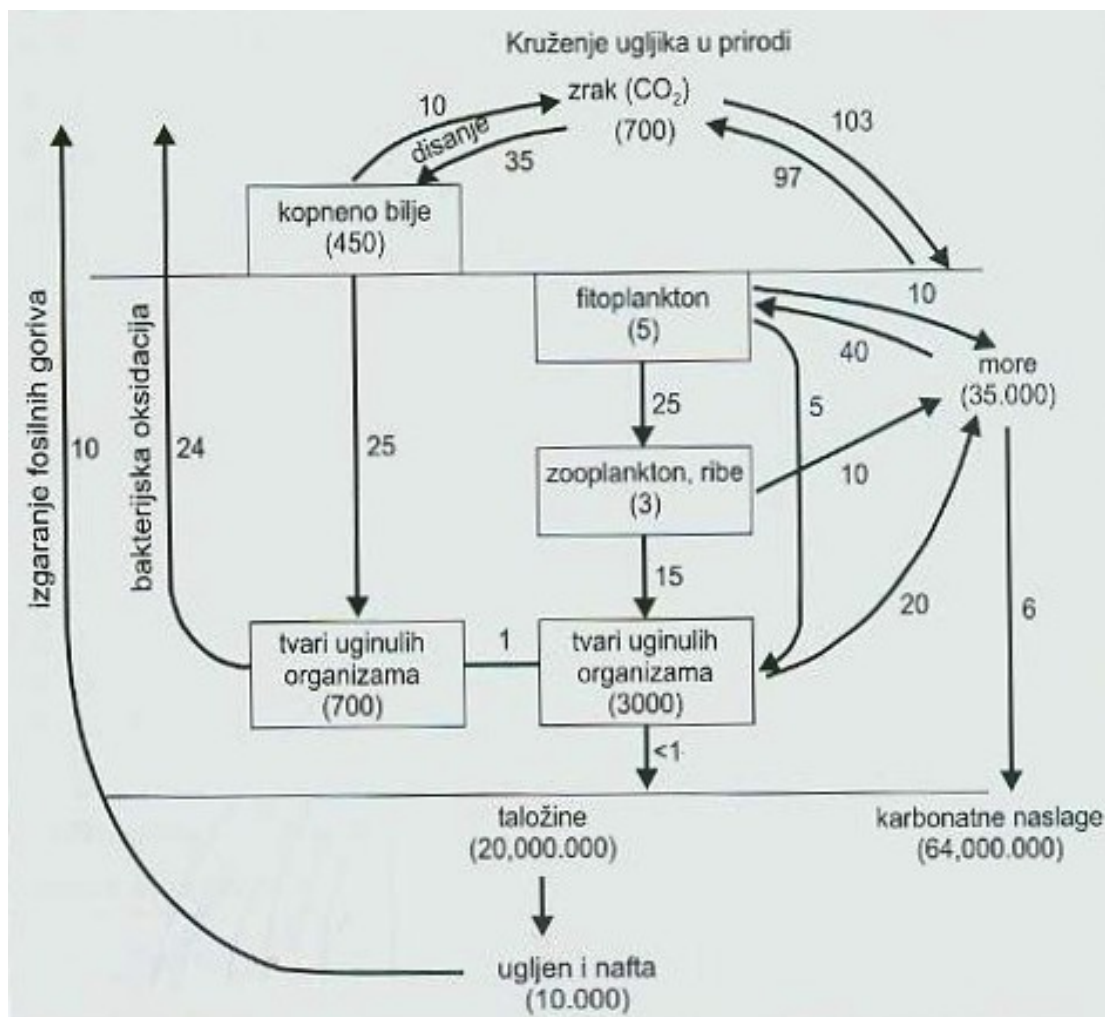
Kruženje ugljika u prirodi

zrak ($CO_2$)
(700)

10
disanje
35

103
97

kopneno bilje
(450)

izgaranje fosilnih goriva
10

bakterijska oksidacija
24

25

fitoplankton
(5)

10
40

more
(35.000)

25

5

zooplankton, ribe
(3)

10

15

20

6

tvari uginulih organizama
(700)

1

tvari uginulih organizama
(3000)

<1

taložine
(20,000.000)

karbonatne naslage
(64,000.000)

ugljen i nafta
(10.000)